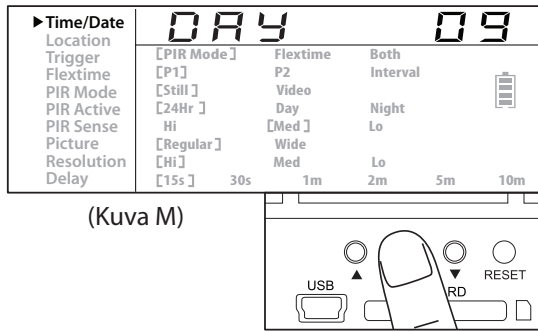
▶Time/Date
Location
Trigger
Flextime
PIR Mode
PIR Active
PIR Sense
Picture
Resolution
Delay

DAY 09

[PIR Mode] Flextime Both
[P1] P2 Interval
[Still] Video
[24Hr] Day Night
Hi [Med] Lo
[Regular] Wide
[Hi] Med Lo
[15s] 30s 1m 2m 5m 10m

(Kuva M)

▲ ▼ RESET
USB RD